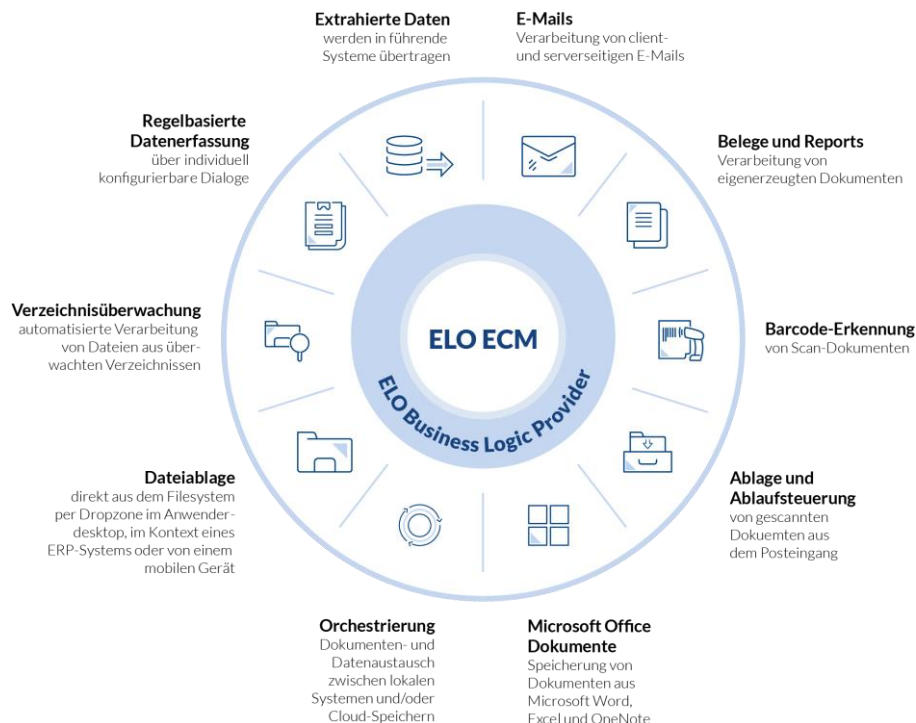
Extrahierte Daten
werden in führende Systeme übertragen

E-Mails
Verarbeitung von client- und serverseitigen E-Mails

Regelbasierte Datenerfassung
über individuell konfigurierbare Dialoge

Belege und Reports
Verarbeitung von eigenerzeugten Dokumenten

Verzeichnisüberwachung
automatisierte Verarbeitung von Dateien aus überwachten Verzeichnissen

ELO ECM

ELO Business Logic Provider

Barcode-Erkennung
von Scan-Dokumenten

Dateiablage
direkt aus dem Filesystem per Dropzone im Anwenderdesktop, im Kontext eines ERP-Systems oder von einem mobilen Gerät

Ablage und Ablaufsteuerung
von gescannten Dokuemten aus dem Posteingang

Orchestrierung
Dokumenten- und Datenaustausch zwischen lokalen Systemen und/oder Cloud-Speichern

Microsoft Office Dokumente
Speicherung von Dokumenten aus Microsoft Word, Excel und OneNote